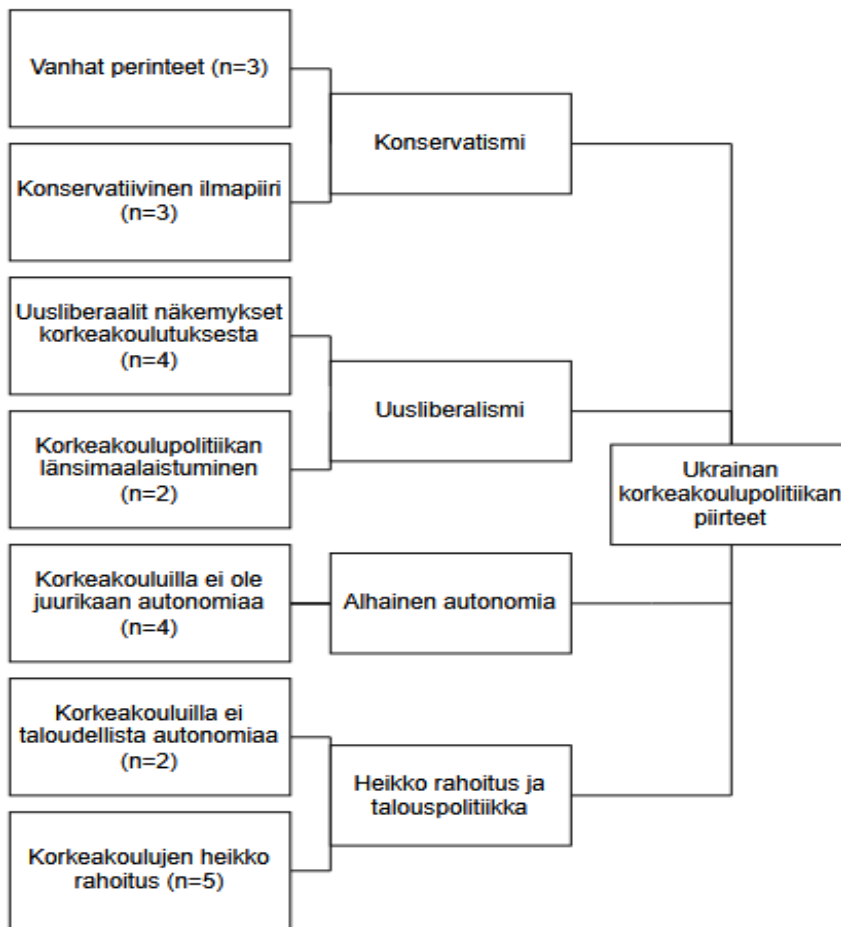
Vanhat perinteet (n=3)

Konservatiivinen ilmapiiri (n=3)

Konservatismi

Uusliberaalit näkemykset korkeakoulutuksesta (n=4)

Korkeakoulupolitiikan länsimaalaistuminen (n=2)

Uusliberalismi

Ukrainan korkeakoulupolitiikan piirteet

Korkeakouluilla ei ole juurikaan autonomiaa (n=4)

Alhainen autonomia

Korkeakouluilla ei taloudellista autonomiaa (n=2)

Korkeakoulujen heikko rahoitus (n=5)

Heikko rahoitus ja talouspolitiikka